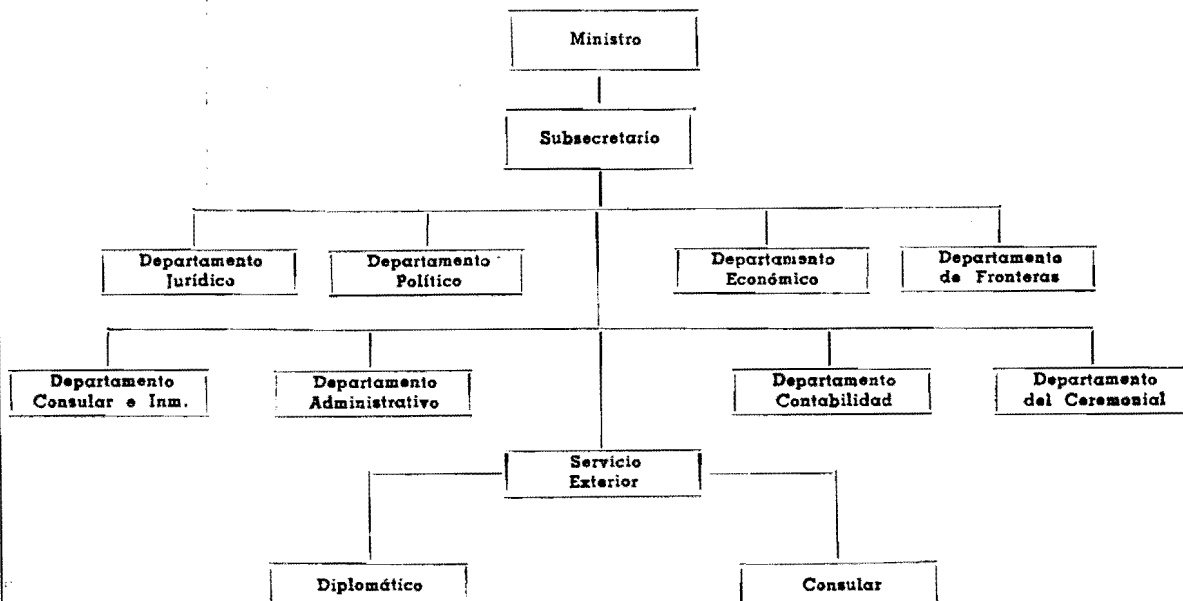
Ministro

Subsecretario

Departamento Jurídico

Departamento Político

Departamento Económico

Departamento de Fronteras

Departamento Consular e Inm.

Departamento Administrativo

Departamento Contabilidad

Departamento del Ceremonial

Servicio Exterior

Diplomático

Consular